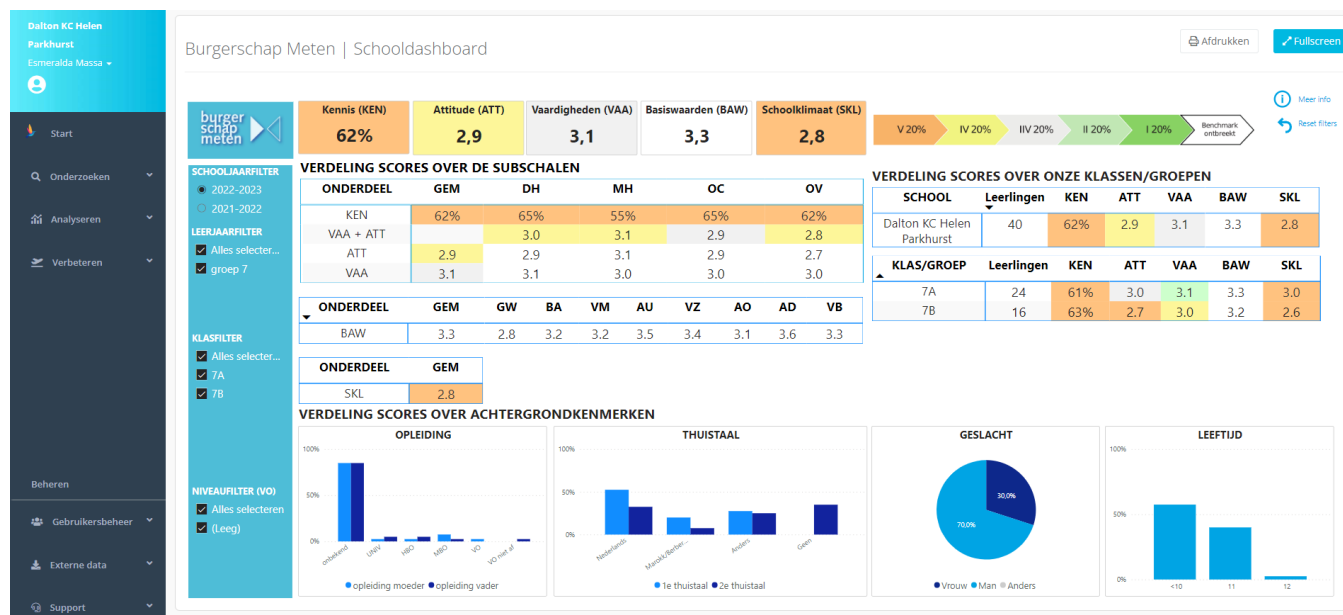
Dalton KC Helen Parkhurst
Esmeralda Massa

Start
Onderzoeken
Analyseren
Verbeteren

Beheren
Gebruikersbeheer
Externe data
Support

Burgerschap Meten | Schooldashboard

Afdrukken
Fullscreen

burger schap meten

| Kennis (KEN) | Attitude (ATT) | Vaardigheden (VAA) | Basiswaarden (BAW) | Schoolklimaat (SKL) |
|---|---|---|---|---|
| 62% | 2,9 | 3,1 | 3,3 | 2,8 |

V 20% IV 20% IIV 20% II 20% I 20% Benchmark ontbreekt

Meer info
Reset filters

SCHOOLJAARFILTER
2022-2023
2021-2022
LEERJAARFILTER
Alles selecter...
groep 7

KLASFILTER
Alles selecter...
7A
7B

NIVEAUFILTER (VO)
Alles selecteren
(Leeg)

VERDELING SCORES OVER DE SUBSCHALEN

| ONDERDEEL | GEM | DH | MH | OC | OV |
|---|---|---|---|---|---|
| KEN | 62% | 65% | 55% | 65% | 62% |
| VAA + ATT | | 3.0 | 3.1 | 2.9 | 2.8 |
| ATT | 2.9 | 2.9 | 3.1 | 2.9 | 2.7 |
| VAA | 3.1 | 3.1 | 3.0 | 3.0 | 3.0 |

| ONDERDEEL | GEM | GW | BA | VM | AU | VZ | AO | AD | VB |
|---|---|---|---|---|---|---|---|---|---|
| BAW | 3.3 | 2.8 | 3.2 | 3.2 | 3.5 | 3.4 | 3.1 | 3.6 | 3.3 |

| ONDERDEEL | GEM |
|---|---|
| SKL | 2.8 |

VERDELING SCORES OVER ONZE KLASSEN/GROEPEN

| SCHOOL | Leerlingen | KEN | ATT | VAA | BAW | SKL |
|---|---|---|---|---|---|---|
| Dalton KC Helen Parkhurst | 40 | 62% | 2.9 | 3.1 | 3.3 | 2.8 |

| KLAS/GROEP | Leerlingen | KEN | ATT | VAA | BAW | SKL |
|---|---|---|---|---|---|---|
| 7A | 24 | 61% | 3.0 | 3.1 | 3.3 | 3.0 |
| 7B | 16 | 63% | 2.7 | 3.0 | 3.2 | 2.6 |

VERDELING SCORES OVER ACHTERGRONDKENMERKEN

OPLEIDING
100%
50%
0%
onbekend UNIV HBO MBO VO VO niet af
opleiding moeder opleiding vader

THUISTAAL
100%
50%
0%
Nederlands Marokk/Berber... Anders Geen
1e thuistaal 2e thuistaal

GESLACHT
30,0%
70,0%
Vrouw Man Anders

LEEFTIJD
100%
50%
0%
<10 11 12